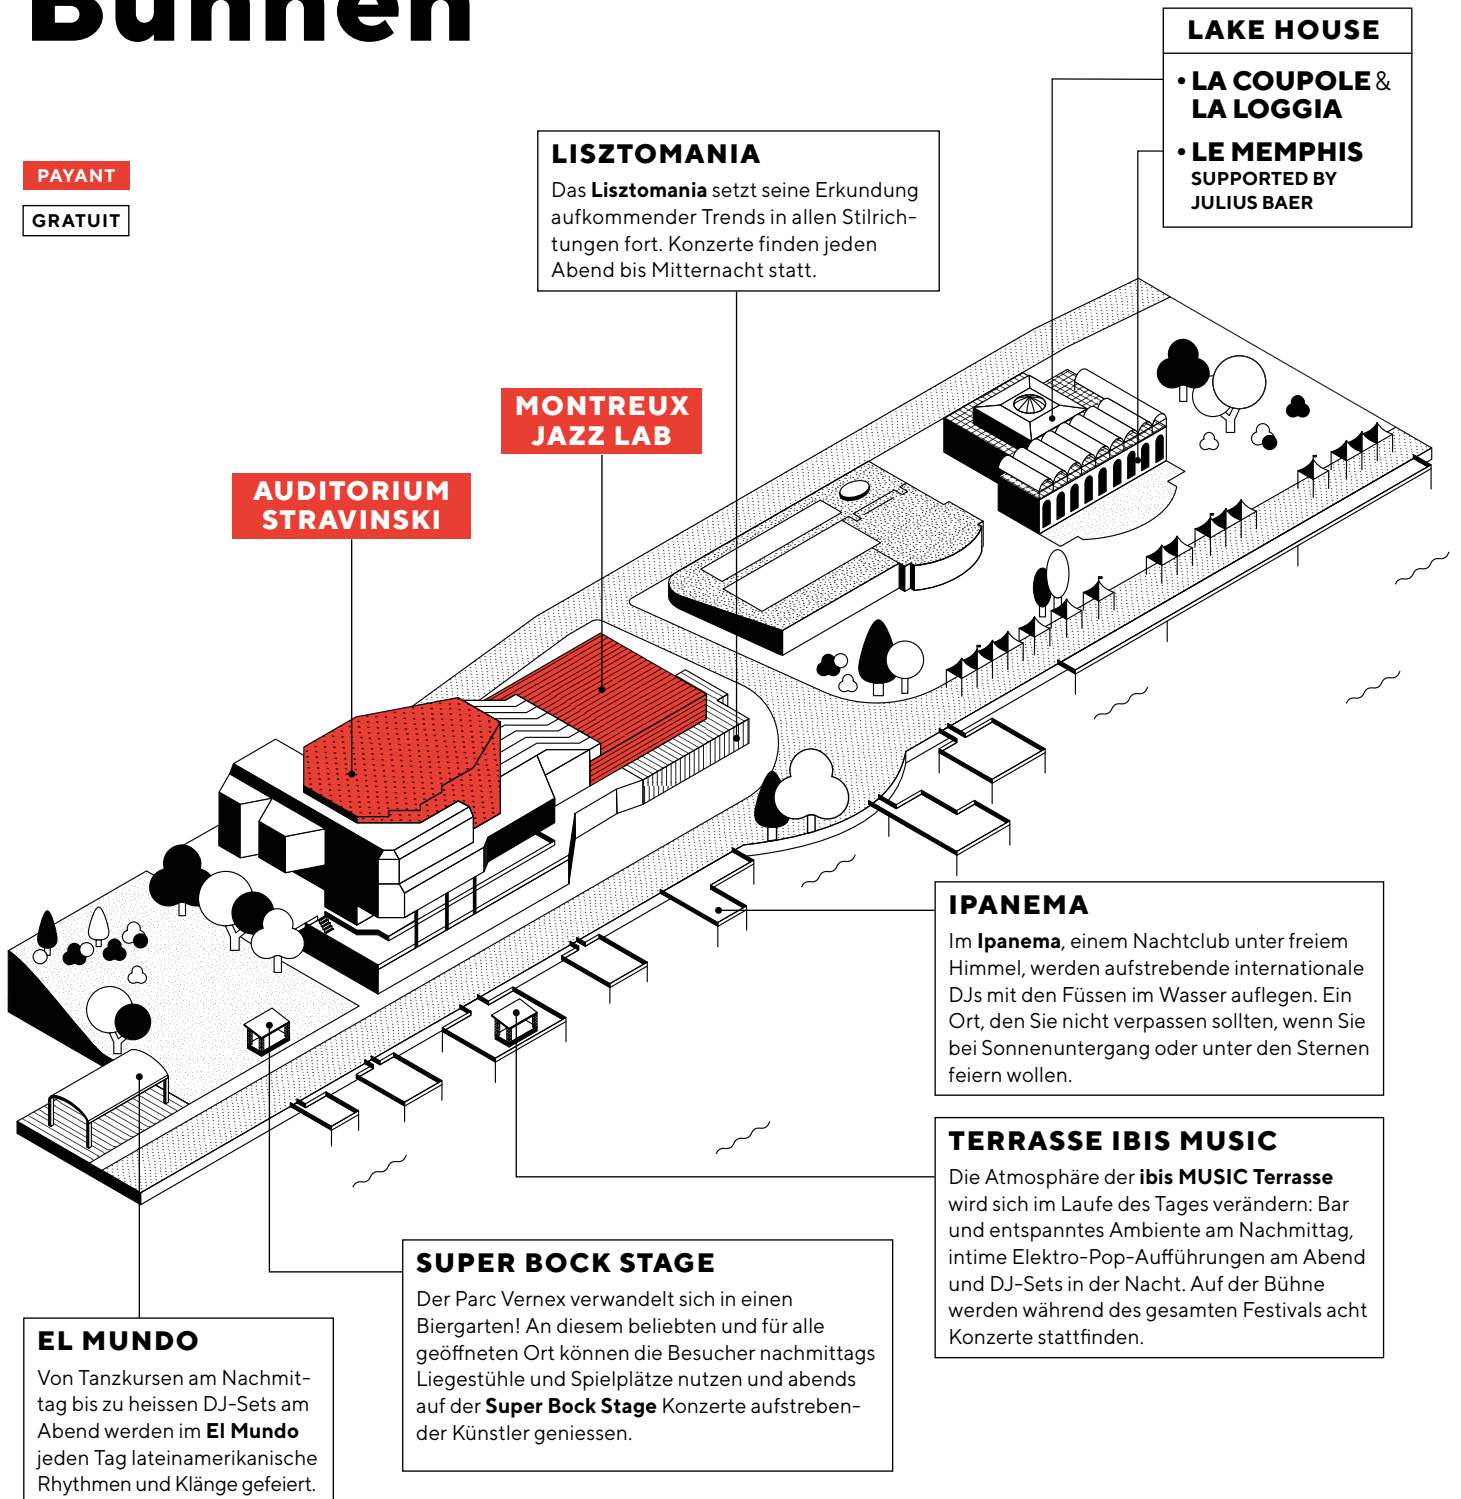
Bühnen

PAYANT
GRATUIT

LAKE HOUSE
• LA COUPOLE & LA LOGGIA
• LE MEMPHIS SUPPORTED BY JULIUS BAER

LISZTOMANIA
Das **Lisztomania** setzt seine Erkundung aufkommender Trends in allen Stilrichtungen fort. Konzerte finden jeden Abend bis Mitternacht statt.

MONTREUX JAZZ LAB

AUDITORIUM STRAVINSKI

IPANEMA
Im **Ipanema**, einem Nachtclub unter freiem Himmel, werden aufstrebende internationale DJs mit den Füssen im Wasser auflegen. Ein Ort, den Sie nicht verpassen sollten, wenn Sie bei Sonnenuntergang oder unter den Sternen feiern wollen.

TERRASSE IBIS MUSIC
Die Atmosphäre der **ibis MUSIC Terrasse** wird sich im Laufe des Tages verändern: Bar und entspanntes Ambiente am Nachmittag, intime Elektro-Pop-Aufführungen am Abend und DJ-Sets in der Nacht. Auf der Bühne werden während des gesamten Festivals acht Konzerte stattfinden.

SUPER BOCK STAGE
Der Parc Vernex verwandelt sich in einen Biergarten! An diesem beliebten und für alle geöffneten Ort können die Besucher nachmittags Liegestühle und Spielplätze nutzen und abends auf der **Super Bock Stage** Konzerte aufstrebender Künstler geniessen.

EL MUNDO
Von Tanzkursen am Nachmittag bis zu heissen DJ-Sets am Abend werden im **El Mundo** jeden Tag lateinamerikanische Rhythmen und Klänge gefeiert.